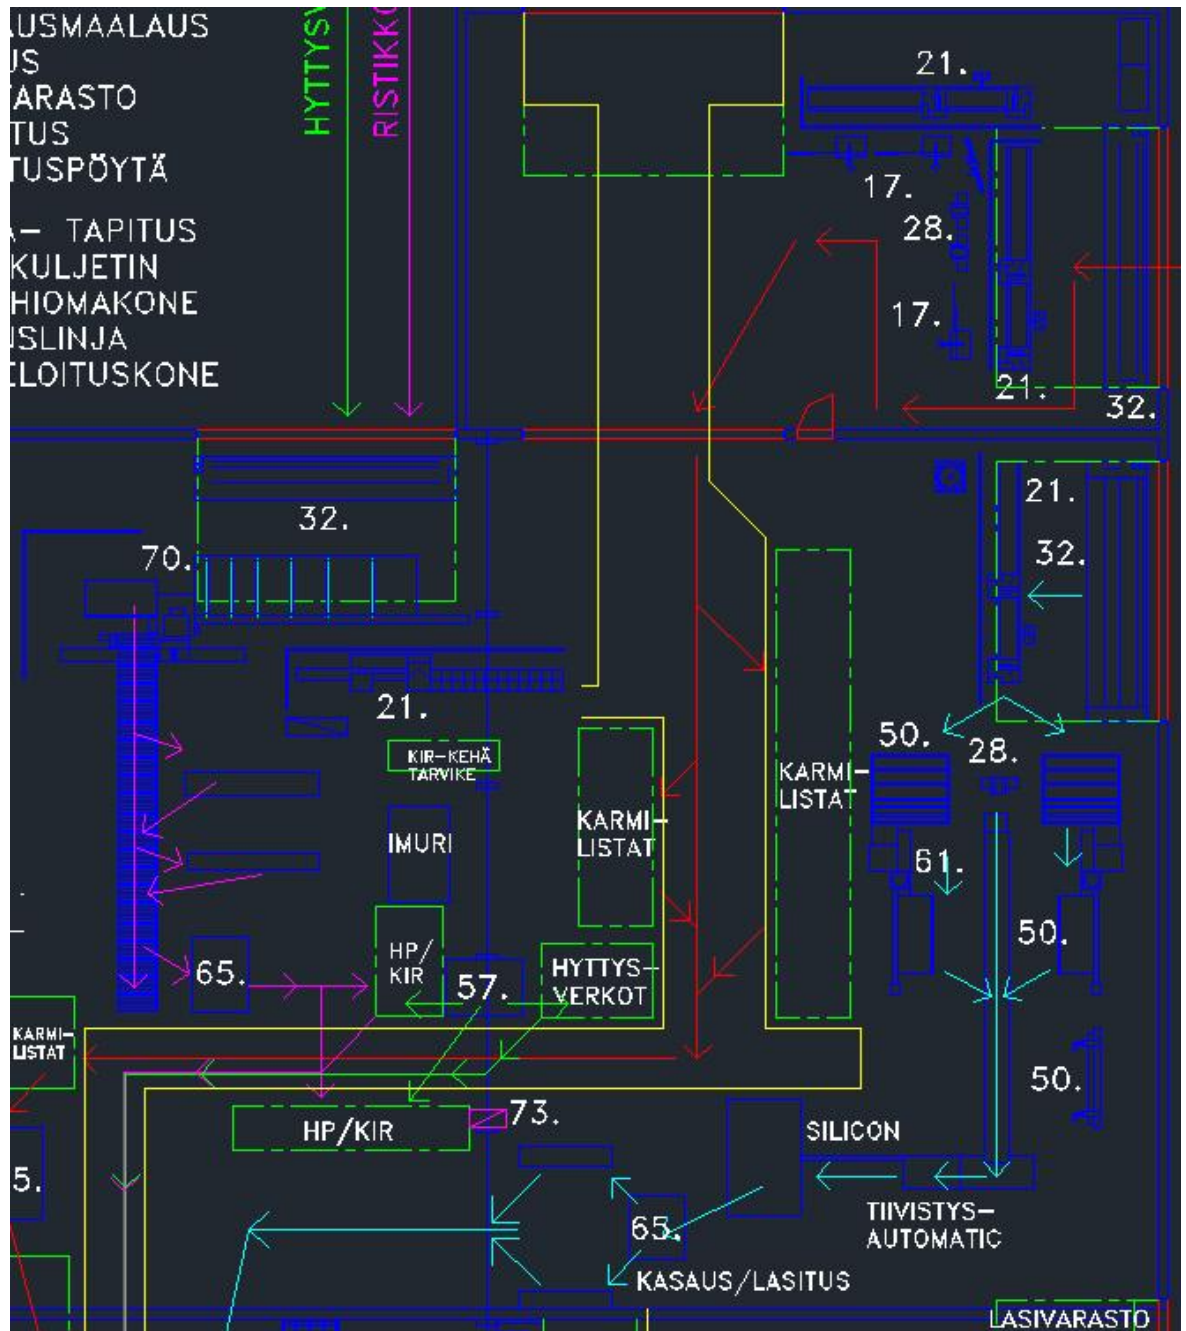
USMAALAUS
US
ARASTO
TUS
TUSPÖYTÄ
– TAPITUS
KULJETIN
HIOMAKONE
SLINJA
LOITUSKONE

HYTTYS
RISTIKK

21.
17.
28.
17.
21.
32.
32.
70.
21.
32.
21.
KIR–KEHÄ TARVIKE
IMURI
KARMI–LISTAT
KARMI–LISTAT
50.
28.
61.
50.
50.
65.
HP/KIR
57.
HYTTYS–VERKOT
KARMI–LISTAT
HP/KIR
73.
SILICON
5.
65.
TIIVISTYS–AUTOMATIC
KASAUS/LASITUS
LASIVARASTO